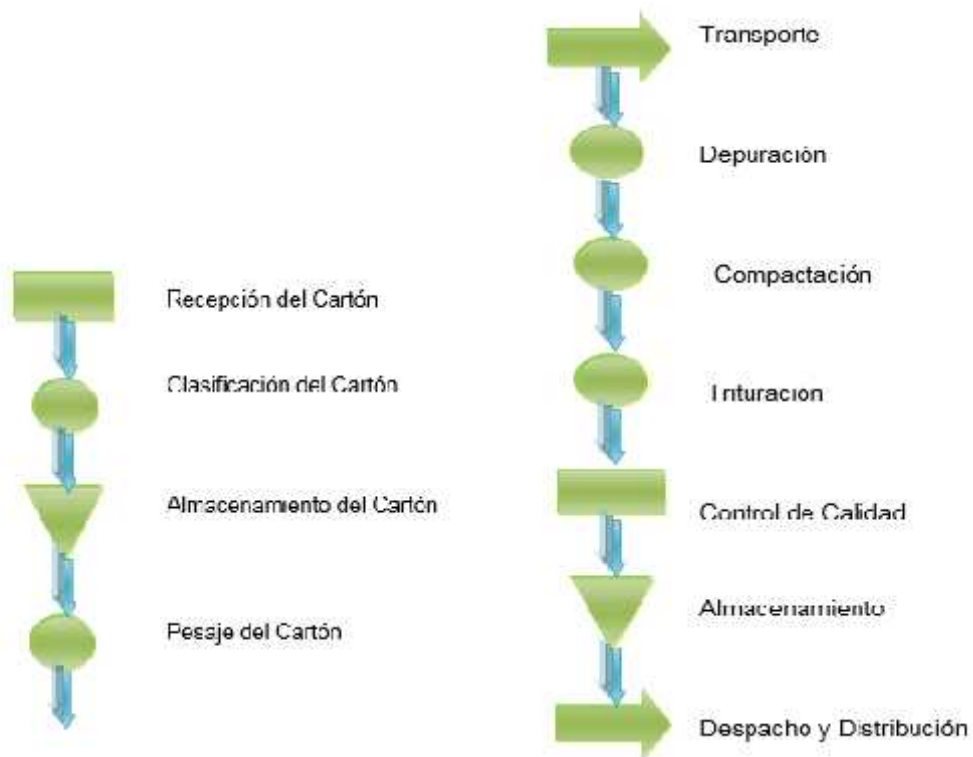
Recepción del Cartón

Clasificación del Cartón

Almacenamiento del Cartón

Pesaje del Cartón

Transporte

Depuración

Compactación

Trituracion

Control de Calidad

Almacenamiento

Despacho y Distribución